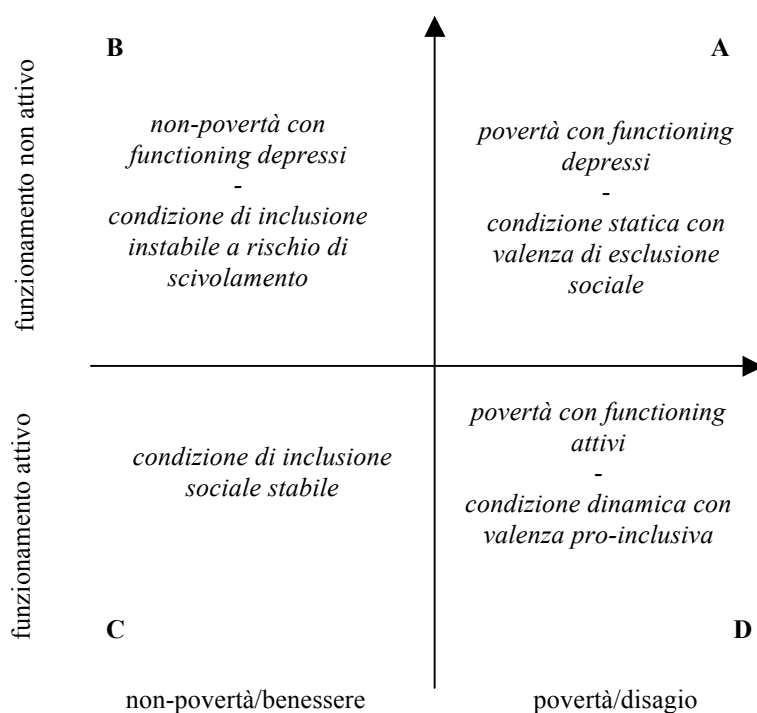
funzionamento non attivo

B

non-povertà con functioning depressi
-
condizione di inclusione instabile a rischio di scivolamento

A

povertà con functioning depressi
-
condizione statica con valenza di esclusione sociale

funzionamento attivo

condizione di inclusione sociale stabile

povertà con functioning attivi
-
condizione dinamica con valenza pro-inclusiva

C

D

non-povertà/benessere

povertà/disagio